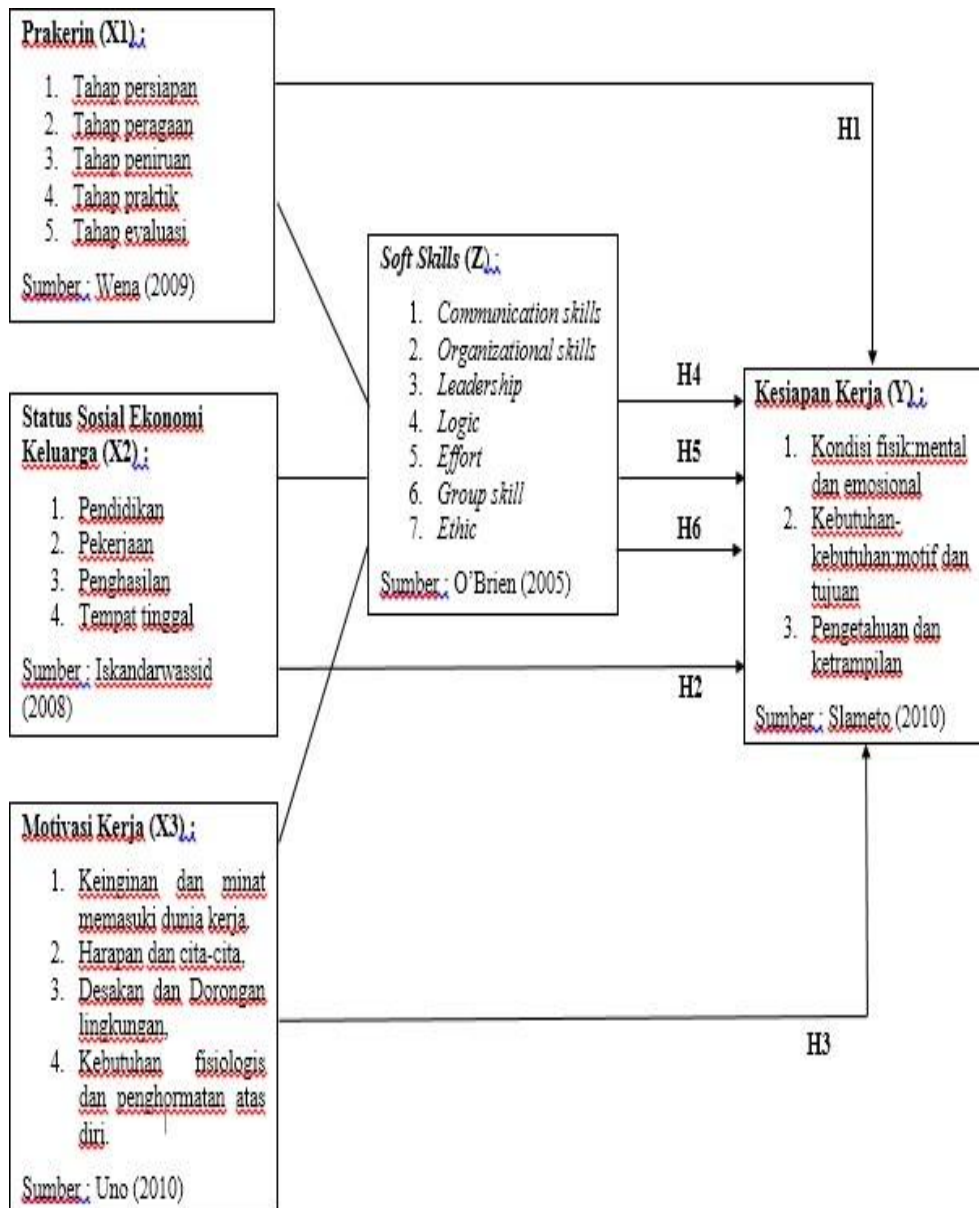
Prakerin (X1) :

1. Tahap persiapan
2. Tahap peragaan
3. Tahap peniruan
4. Tahap praktik
5. Tahap evaluasi

Sumber : Wena (2009)

H1

Soft Skills (Z) :

1. *Communication skills*
2. *Organizational skills*
3. *Leadership*
4. *Logic*
5. *Effort*
6. *Group skill*
7. *Ethic*

Sumber : O'Brien (2005)

Status Sosial Ekonomi Keluarga (X2) :

1. Pendidikan
2. Pekerjaan
3. Penghasilan
4. Tempat tinggal

Sumber : Iskandarwassid (2008)

H4

H5

H6

H2

Kesiapan Kerja (Y) :

1. Kondisi fisik:mental dan emosional
2. Kebutuhan-kebutuhan:motif dan tujuan
3. Pengetahuan dan ketrampilan

Sumber : Slameto (2010)

Motivasi Kerja (X3) :

1. Keinginan dan minat memasuki dunia kerja.
2. Harapan dan cita-cita.
3. Desakan dan Dorongan lingkungan.
4. Kebutuhan fisiologis dan penghormatan atas diri.

Sumber : Uno (2010)

H3